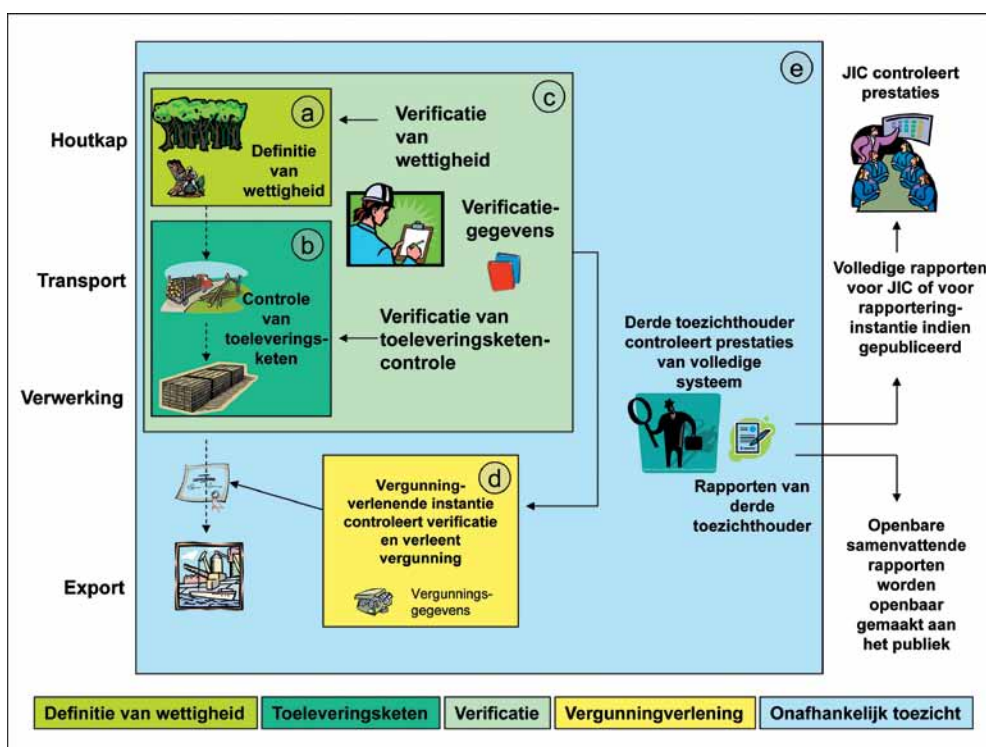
Houtkap

Transport

Verwerking

Export

a

Definitie van wettigheid

b

Controle van toeleveringsketen

c

Verificatie van wettigheid

Verificatiegegevens

Verificatie van toeleveringsketencontrole

d

Vergunningverlenende instantie controleert verificatie en verleent vergunning

Vergunningsgegevens

e

Derde toezichthouder controleert prestaties van volledige systeem

Rapporten van derde toezichthouder

JIC controleert prestaties

Volledige rapporten voor JIC of voor rapporteringinstantie indien gepubliceerd

Openbare samenvattende rapporten worden openbaar gemaakt aan het publiek

Definitie van wettigheid | Toeleveringsketen | Verificatie | Vergunningverlening | Onafhankelijk toezicht